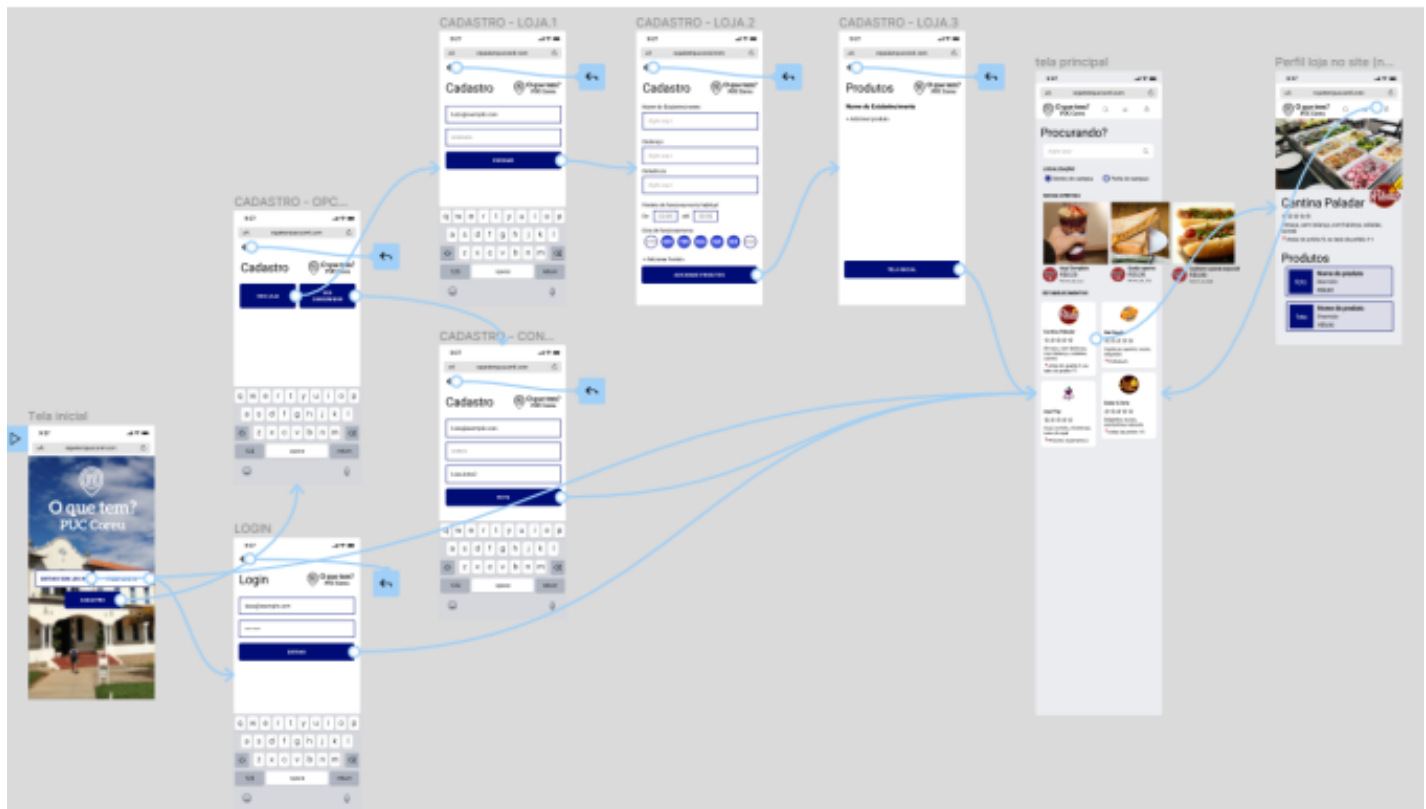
CADASTRO - LOJA.1

Cadastro

O que tem? PUC Coreu

ENTRAR

CADASTRO - LOJA.2

Cadastro

O que tem? PUC Coreu

ADICIONAR PRODUTOS

CADASTRO - LOJA.3

Produtos

O que tem? PUC Coreu

Nome do Estabelecimento

+ Adicionar produto

TELA INICIAL

tela principal

O que tem? PUC Coreu

Procurando?

Cantina Paladar

Perfil loja no site (n...

Cantina Paladar

Produtos

CADASTRO - OPC...

Cadastro

O que tem? PUC Coreu

CADASTRO - CON...

Cadastro

O que tem? PUC Coreu

Tela inicial

O que tem?
PUC Coreu

CADASTRO

LOGIN

Login

O que tem? PUC Coreu

ENTRAR